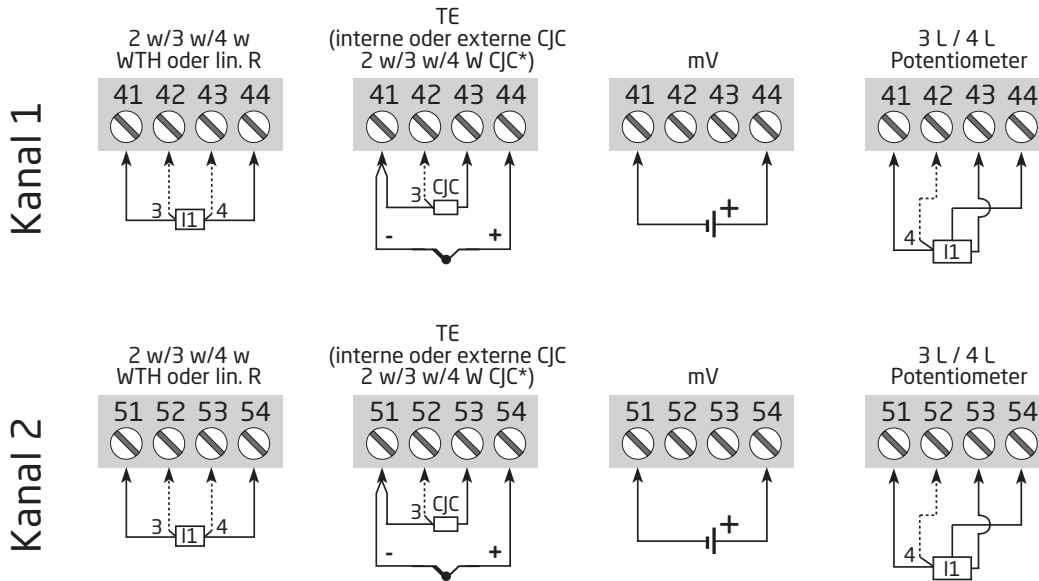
Kanal 1

2 w/3 w/4 w
WTH oder lin. R

41 42 43 44

3 I1 4

TE
(interne oder externe CJC
2 w/3 w/4 W CJC*)

41 42 43 44

3 CJC

- +

mV

41 42 43 44

+

3 L / 4 L
Potentiometer

41 42 43 44

4 I1

Kanal 2

2 w/3 w/4 w
WTH oder lin. R

51 52 53 54

3 I1 4

TE
(interne oder externe CJC
2 w/3 w/4 W CJC*)

51 52 53 54

3 CJC

- +

mV

51 52 53 54

+

3 L / 4 L
Potentiometer

51 52 53 54

4 I1